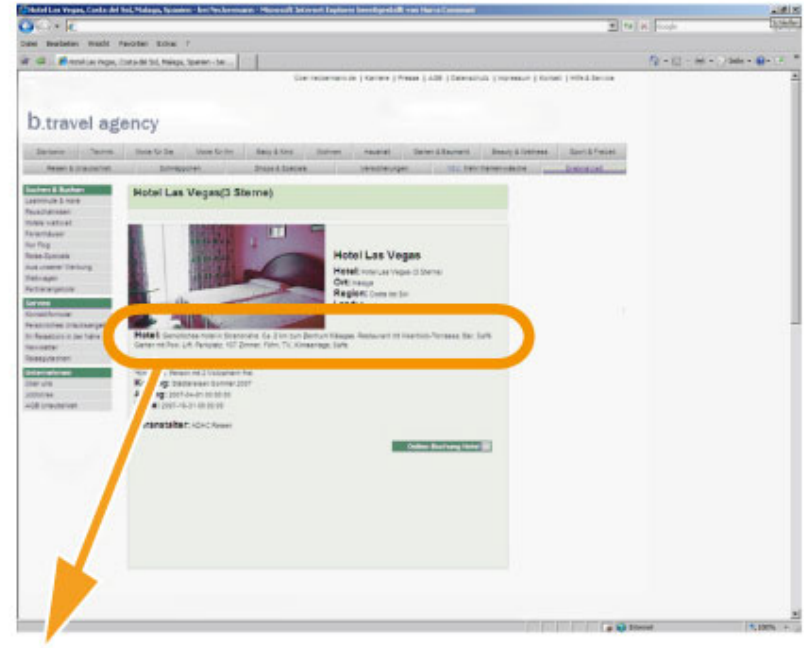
Hotel Las Vegas, Costa del Sol, Malaga, Spanien - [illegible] - Microsoft Internet Explorer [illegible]

Datei Bearbeiten Ansicht Favoriten Extras ?

Hotel Las Vegas, Costa del Sol, Malaga, Spanien - be...

b.travel agency

Hotel Las Vegas(3 Sterne)

Hotel Las Vegas

Hotel: Hotel Las Vegas (3 Sterne)

Ort: Malaga

Region: Costa del Sol

Hotel: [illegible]

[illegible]

Online Buchung Hotel